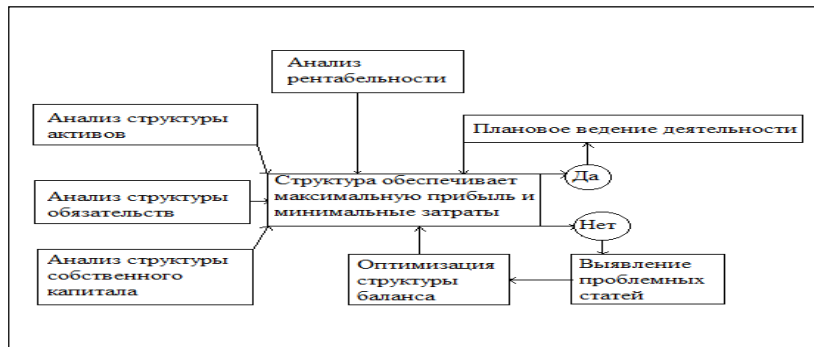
Анализ рентабельности

Анализ структуры активов

Плановое ведение деятельности

Анализ структуры обязательств

Структура обеспечивает максимальную прибыль и минимальные затраты

Да

Нет

Анализ структуры собственного капитала

Оптимизация структуры баланса

Выявление проблемных статей